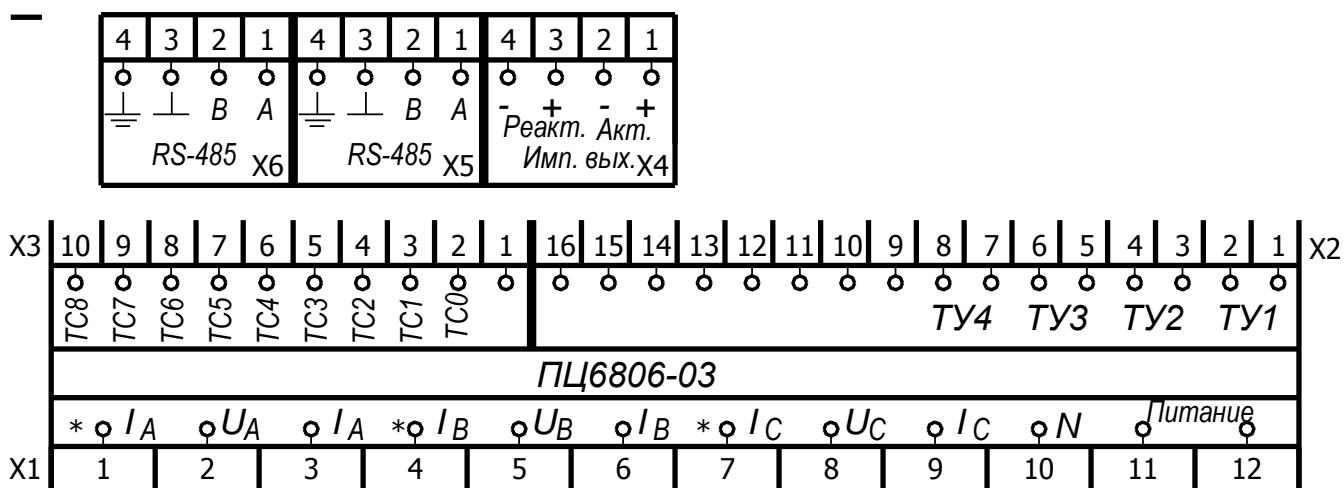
4 3 2 1
B A
RS-485 X6

4 3 2 1
B A
RS-485 X5

4 3 2 1
- + - +
Реакт. Акт.
Имп. вых. X4

X3 10 9 8 7 6 5 4 3 2 1
TC8 TC7 TC6 TC5 TC4 TC3 TC2 TC1 TC0

16 15 14 13 12 11 10 9 8 7 6 5 4 3 2 1 X2
ТУ4 ТУ3 ТУ2 ТУ1

ПЦ6806-03

* $I_A$ $U_A$ $I_A$ * $I_B$ $U_B$ $I_B$ * $I_C$ $U_C$ $I_C$ N Питание

X1 1 2 3 4 5 6 7 8 9 10 11 12